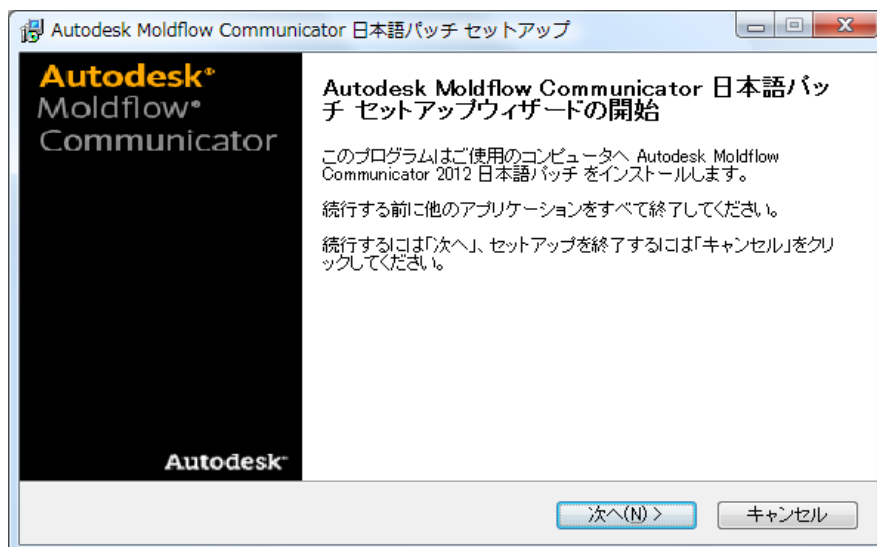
Autodesk Moldflow Communicator 日本語パッチ セットアップ

Autodesk®
Moldflow®
Communicator

Autodesk Moldflow Communicator 日本語パッチ セットアップウィザードの開始

このプログラムはご使用のコンピュータへ Autodesk Moldflow Communicator 2012 日本語パッチ をインストールします。

続行する前に他のアプリケーションをすべて終了してください。

続行するには「次へ」、セットアップを終了するには「キャンセル」をクリックしてください。

Autodesk®

次へ(N) >

キャンセル